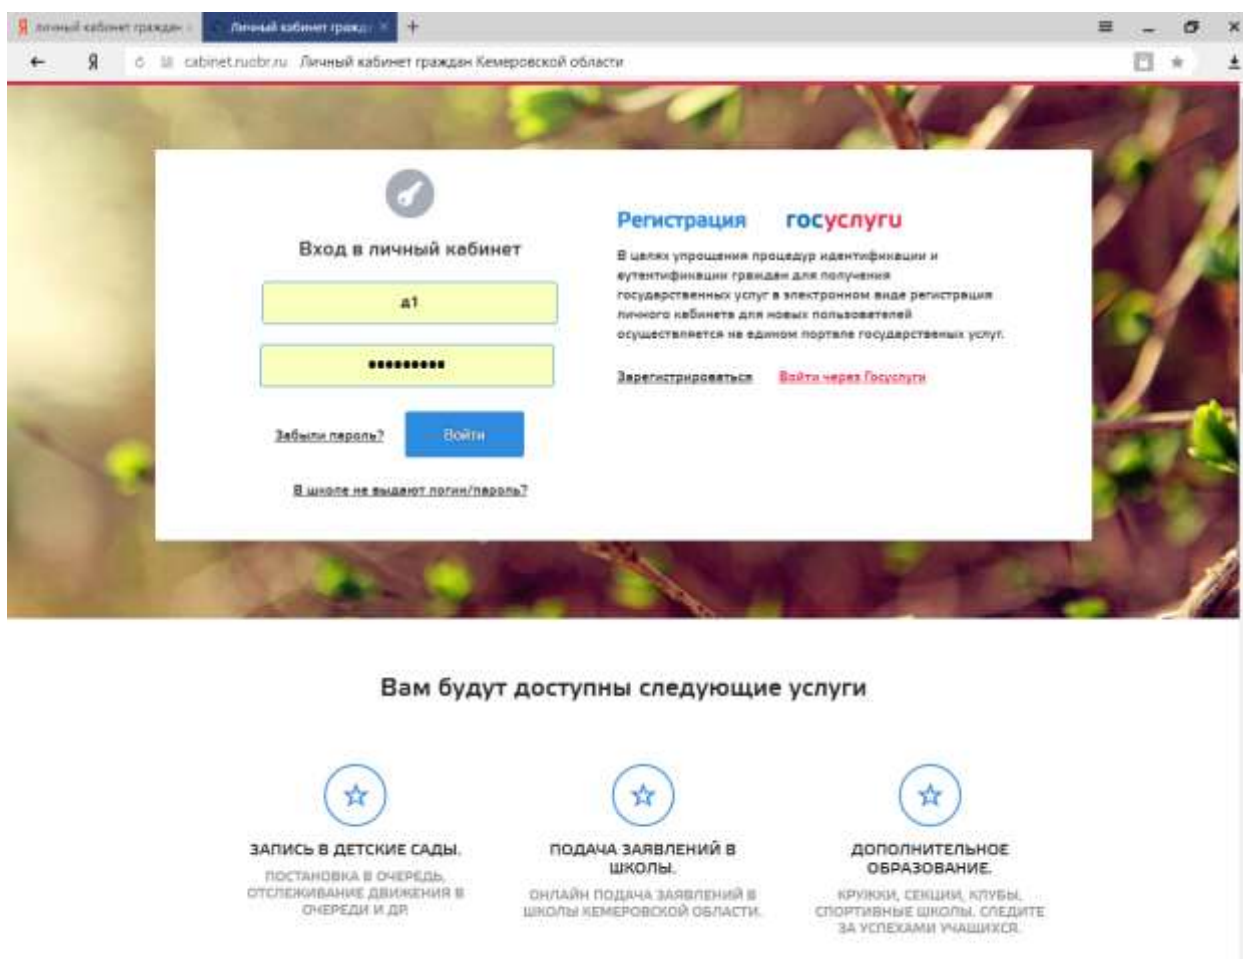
Личный кабинет граждан
Личный кабинет гражд ×
+

cabinet.ruobr.ru Личный кабинет граждан Кемеровской области

Вход в личный кабинет

д1

•••••••••

Забыли пароль?

Войти

В школе не выдают логин/пароль?

Регистрация госуслуги

В целях упрощения процедур идентификации и аутентификации граждан для получения государственных услуг в электронном виде регистрация личного кабинета для новых пользователей осуществляется на едином портале государственных услуг.

Зарегистрироваться Войти через Госуслуги

Вам будут доступны следующие услуги

ЗАПИСЬ В ДЕТСКИЕ САДЫ.
ПОСТАНОВКА В ОЧЕРЕДЬ, ОТСЛЕЖИВАНИЕ ДВИЖЕНИЯ В ОЧЕРЕДИ И ДР.

ПОДАЧА ЗАЯВЛЕНИЙ В ШКОЛЫ.
ОНЛАЙН ПОДАЧА ЗАЯВЛЕНИЙ В ШКОЛЫ КЕМЕРОВСКОЙ ОБЛАСТИ.

ДОПОЛНИТЕЛЬНОЕ ОБРАЗОВАНИЕ.
КРУЖКИ, СЕКЦИИ, КЛУБЫ, СПОРТИВНЫЕ ШКОЛЫ. СЛЕДИТЕ ЗА УСПЕХАМИ УЧАЩИХСЯ.